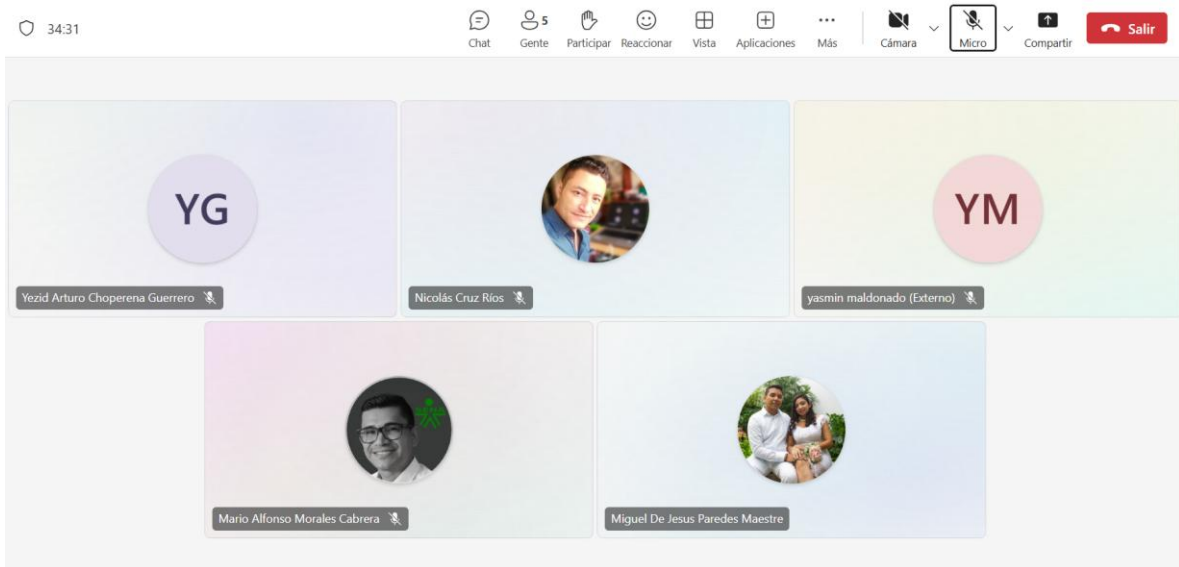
34:31

Chat
5
Gente
Participar
Reaccionar
Vista
Aplicaciones
Más
Cámara
Micro
Compartir
Salir

YG
Yezid Arturo Choperena Guerrero

Nicolás Cruz Ríos

YM
yasmin maldonado (Externo)

Mario Alfonso Morales Cabrera

Miguel De Jesus Paredes Maestre